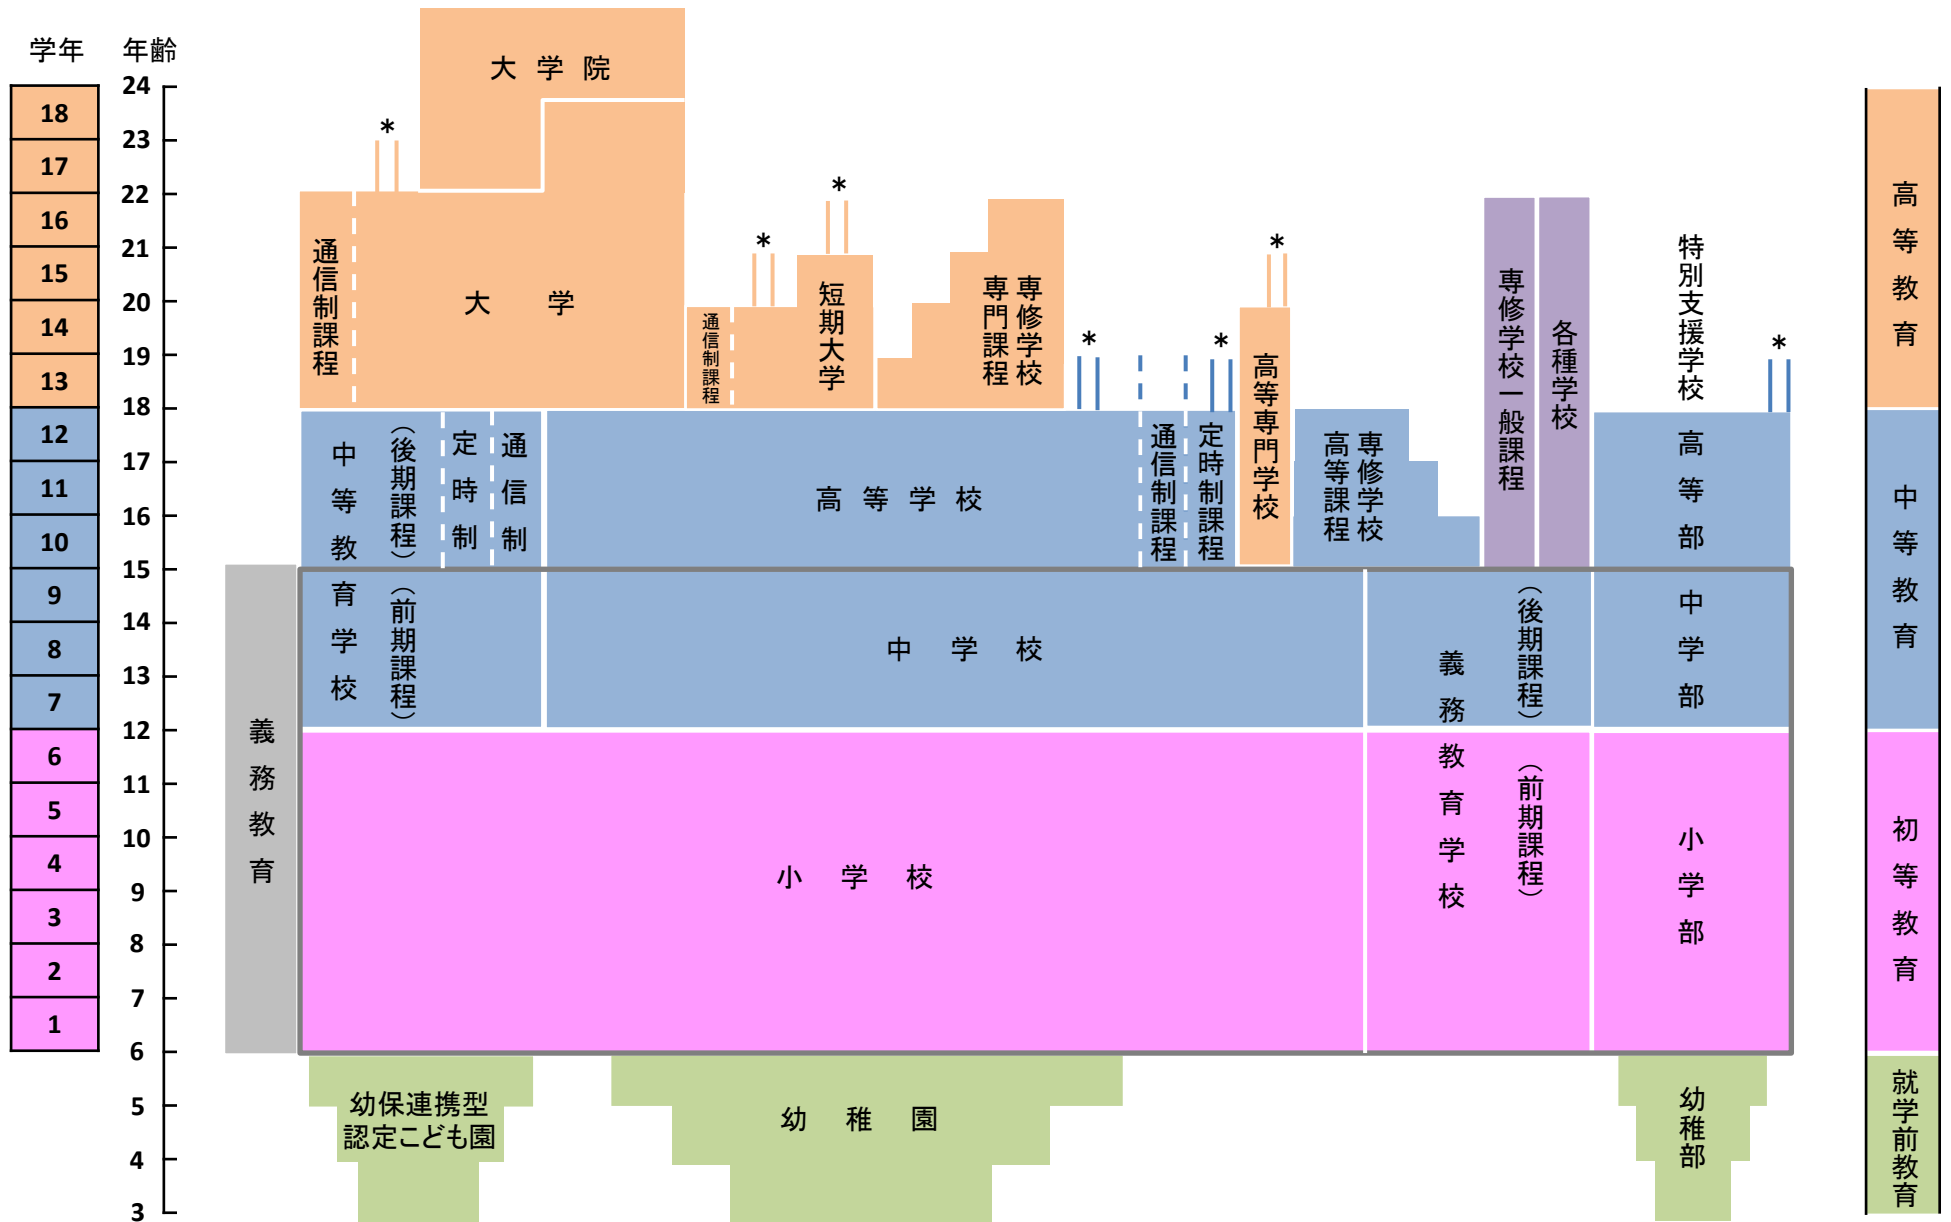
学年 年齢

| 学年 | 年齢 |
|---|---|
| 18 | 24 |
| 17 | 23 |
| 16 | 22 |
| 15 | 21 |
| 14 | 20 |
| 13 | 19 |
| 12 | 18 |
| 11 | 17 |
| 10 | 16 |
| 9 | 15 |
| 8 | 14 |
| 7 | 13 |
| 6 | 12 |
| 5 | 11 |
| 4 | 10 |
| 3 | 9 |
| 2 | 8 |
| 1 | 7 |
| | 6 |
| | 5 |
| | 4 |
| | 3 |

大学院

*

通信制課程

大学

通信制課程

*

*

短期大学

専門課程

専修学校

*

*

*

高等専門学校

専修学校一般課程

各種学校

特別支援学校

*

中等教育学校

（後期課程）

定時制

通信制

高等学校

通信制課程

定時制課程

高等課程

専修学校

高等部

（前期課程）

中学校

義務教育学校

（後期課程）

（前期課程）

中学部

義務教育

小学校

小学部

幼保連携型認定こども園

幼稚園

幼稚部

高等教育

中等教育

初等教育

就学前教育